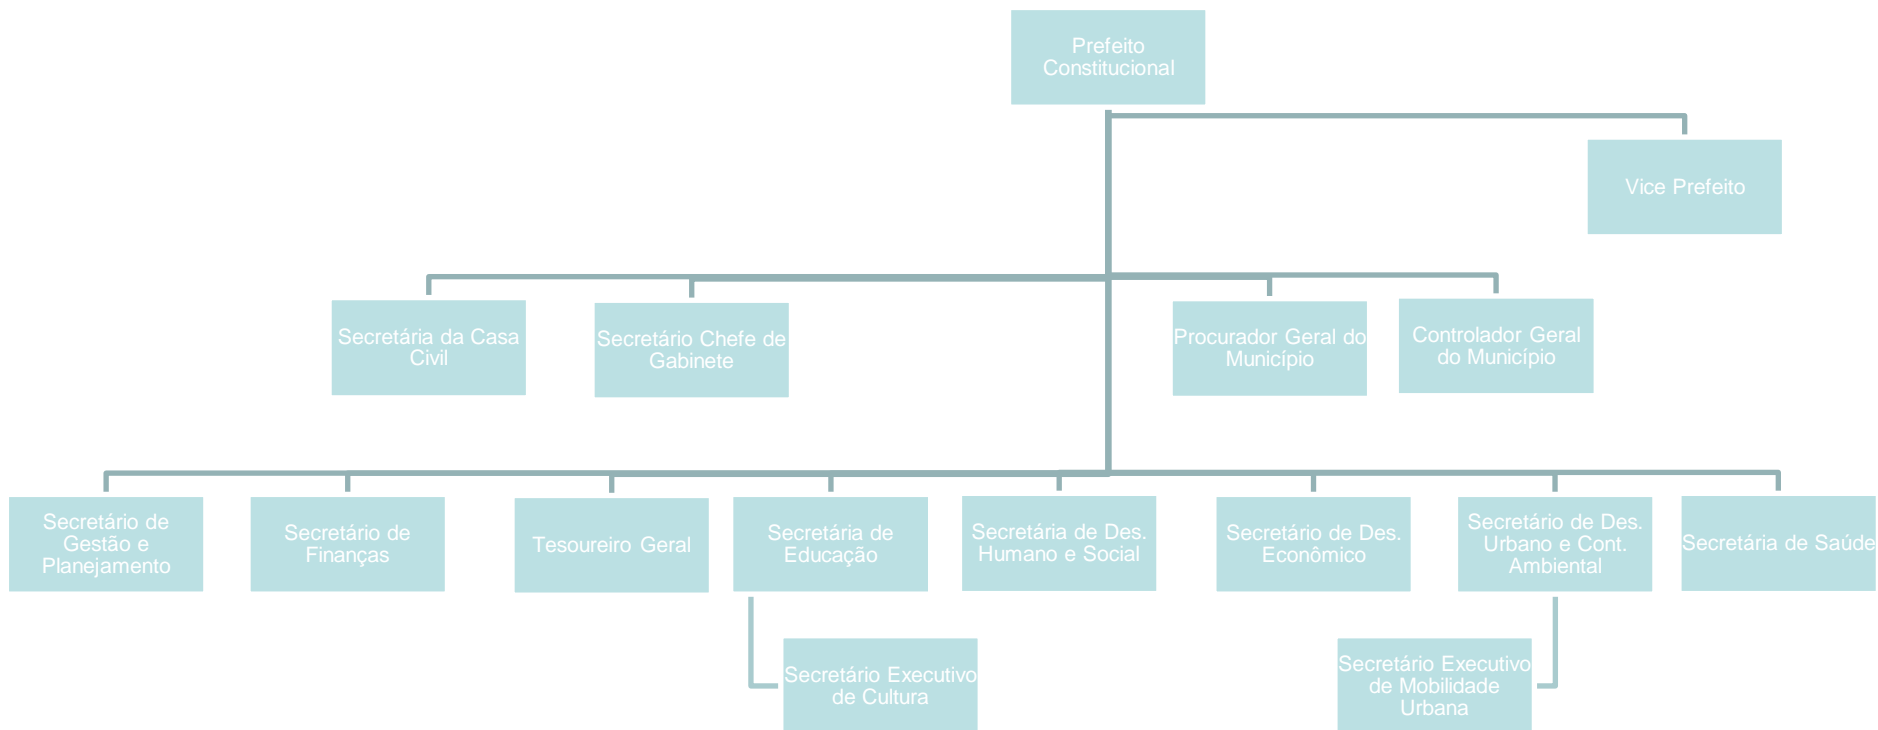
Prefeito Constitucional

Vice Prefeito

Secretária da Casa Civil

Secretário Chefe de Gabinete

Procurador Geral do Município

Controlador Geral do Município

Secretário de Gestão e Planejamento

Secretário de Finanças

Tesoureiro Geral

Secretária de Educação

Secretária de Des. Humano e Social

Secretário de Des. Econômico

Secretário de Des. Urbano e Cont. Ambiental

Secretária de Saúde

Secretário Executivo de Cultura

Secretário Executivo de Mobilidade Urbana